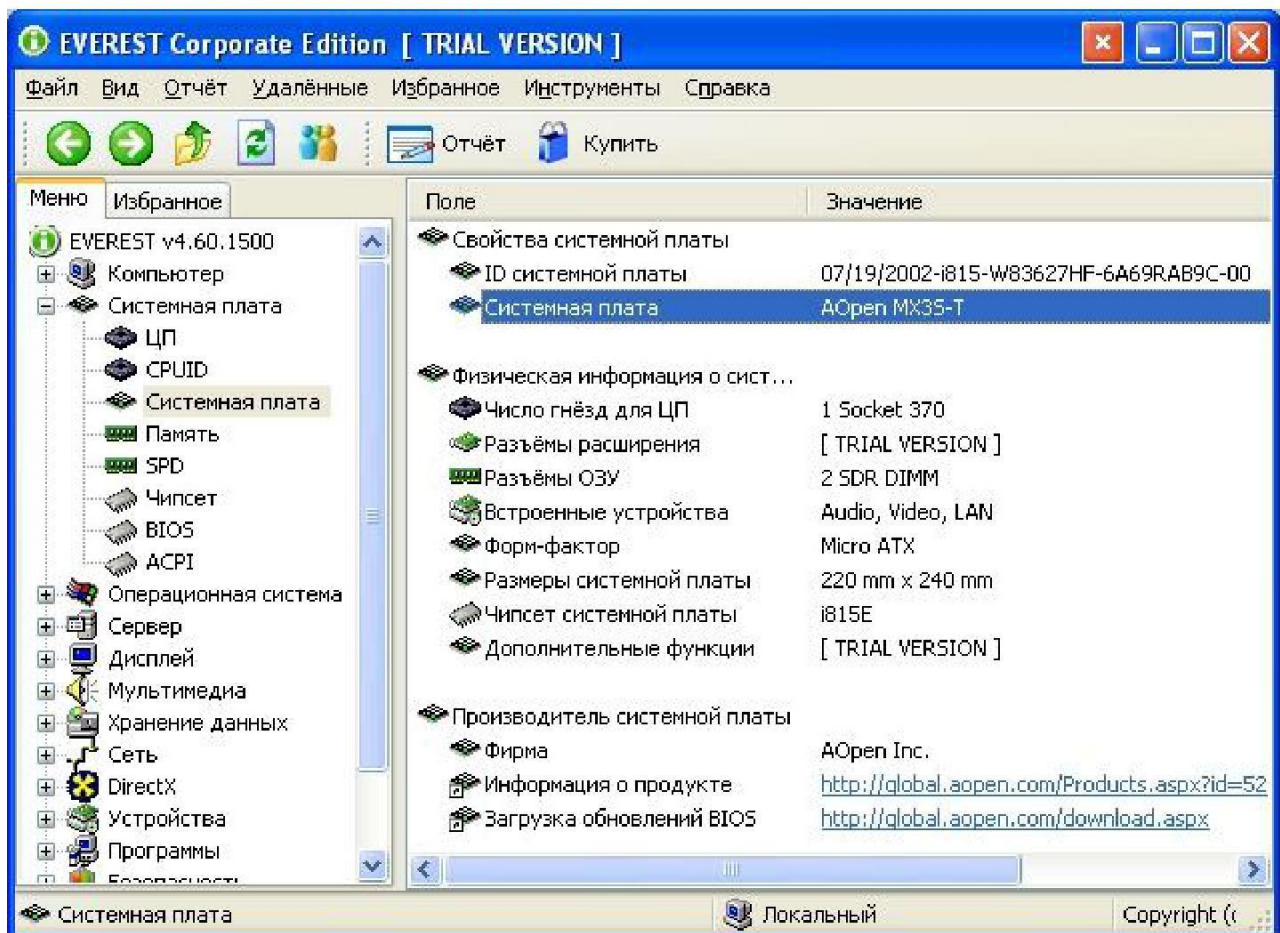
EVEREST Corporate Edition [ TRIAL VERSION ]

Файл Вид Отчёт Удалённые Избранное Инструменты Справка

Отчёт Купить

Меню Избранное

EVEREST v4.60.1500
Компьютер
Системная плата
ЦП
CPUID
Системная плата
Память
SPD
Чипсет
BIOS
ACPI
Операционная система
Сервер
Дисплей
Мультимедиа
Хранение данных
Сеть
DirectX
Устройства
Программы
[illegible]

| Поле | Значение |
|---|---|
| Свойства системной платы | |
| ID системной платы | 07/19/2002-i815-W83627HF-6A69RAB9C-00 |
| Системная плата | AOpen MX3S-T |
| Физическая информация о сист... | |
| Число гнёзд для ЦП | 1 Socket 370 |
| Разъёмы расширения | [ TRIAL VERSION ] |
| Разъёмы ОЗУ | 2 SDR DIMM |
| Встроенные устройства | Audio, Video, LAN |
| Форм-фактор | Micro ATX |
| Размеры системной платы | 220 mm x 240 mm |
| Чипсет системной платы | i815E |
| Дополнительные функции | [ TRIAL VERSION ] |
| Производитель системной платы | |
| Фирма | AOpen Inc. |
| Информация о продукте | http://global.aopen.com/Products.aspx?id=52 |
| Загрузка обновлений BIOS | http://global.aopen.com/download.aspx |

Системная плата Локальный Copyright ([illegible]